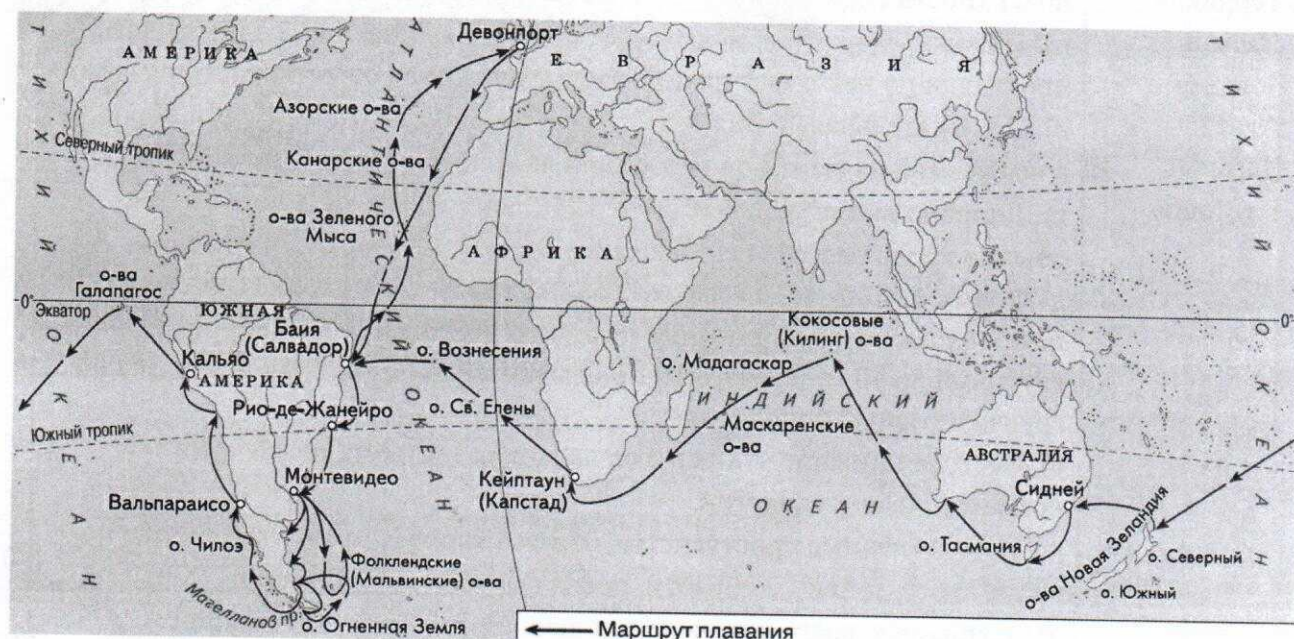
АМЕРИКА
Девонпорт
ЕВРАЗИЯ
Азорские о-ва
АТЛАНТИЧЕСКИЙ
Северный тропик
Канарские о-ва
о-ва Зеленого Мыса
АФРИКА
о-ва Галапагос
0°
Экватор
ЮЖНАЯ
Баия (Салвадор)
о. Вознесения
Кокосовые (Килинг) о-ва
0°
Кальяо
АМЕРИКА
о. Мадагаскар
Рио-де-Жанейро
о. Св. Елены
ИНДИЙСКИЙ
Маскаренские о-ва
Южный тропик
Монтевидео
Кейптаун (Капстад)
АВСТРАЛИЯ
Сидней
Вальпараисо
ОКЕАН
ОКЕАН
о. Чилоэ
Фолклендские (Мальвинские) о-ва
о. Тасмания
о-ва Новая Зеландия
о. Северный
о. Южный
Магелланов пр.
о. Огненная Земля
ТИХИЙ ОКЕАН
ТИХИЙ ОКЕАН
Маршрут плавания